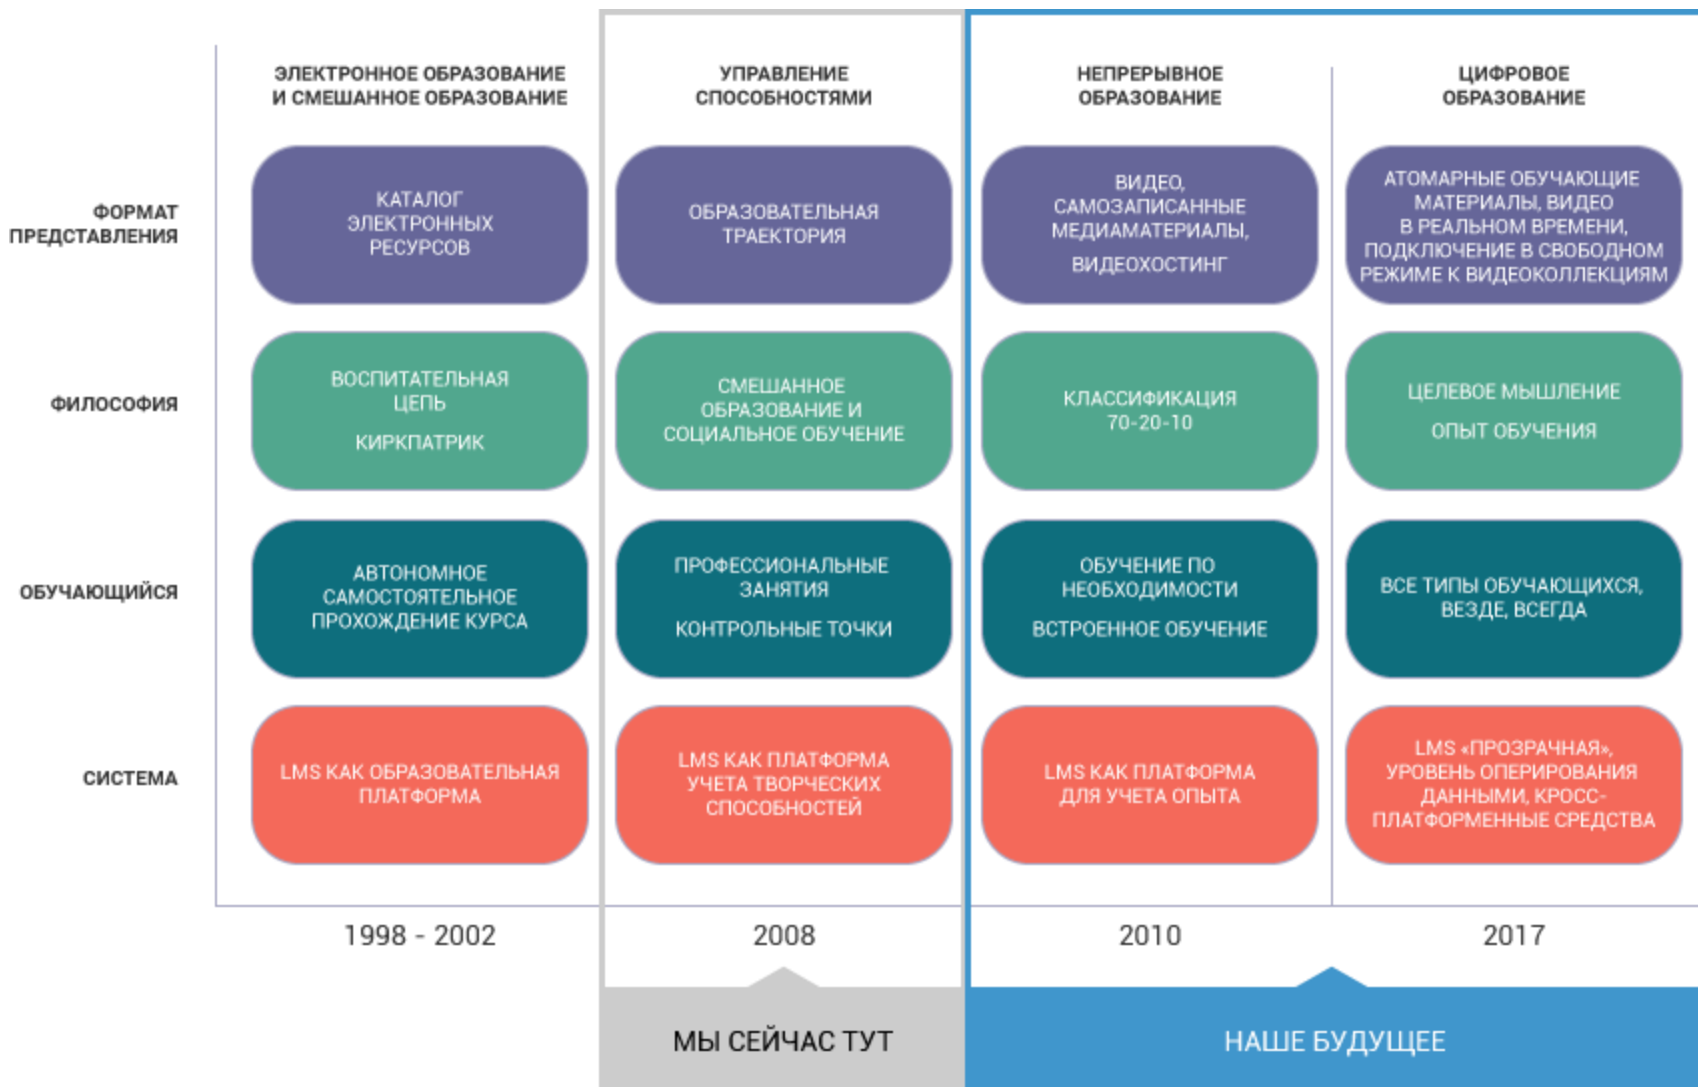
| | ЭЛЕКТРОННОЕ ОБРАЗОВАНИЕ И СМЕШАННОЕ ОБРАЗОВАНИЕ | УПРАВЛЕНИЕ СПОСОБНОСТЯМИ | НЕПРЕРЫВНОЕ ОБРАЗОВАНИЕ | ЦИФРОВОЕ ОБРАЗОВАНИЕ |
|---|---|---|---|---|
| ФОРМАТ ПРЕДСТАВЛЕНИЯ | КАТАЛОГ ЭЛЕКТРОННЫХ РЕСУРСОВ | ОБРАЗОВАТЕЛЬНАЯ ТРАЕКТОРИЯ | ВИДЕО, САМОЗАПИСАННЫЕ МЕДИАМАТЕРИАЛЫ, ВИДЕОХОСТИНГ | АТОМАРНЫЕ ОБУЧАЮЩИЕ МАТЕРИАЛЫ, ВИДЕО В РЕАЛЬНОМ ВРЕМЕНИ, ПОДКЛЮЧЕНИЕ В СВОБОДНОМ РЕЖИМЕ К ВИДЕОКОЛЛЕКЦИЯМ |
| ФИЛОСОФИЯ | ВОСПИТАТЕЛЬНАЯ ЦЕПЬ КИРКПАТРИК | СМЕШАННОЕ ОБРАЗОВАНИЕ И СОЦИАЛЬНОЕ ОБУЧЕНИЕ | КЛАССИФИКАЦИЯ 70-20-10 | ЦЕЛЕВОЕ МЫШЛЕНИЕ ОПЫТ ОБУЧЕНИЯ |
| ОБУЧАЮЩИЙСЯ | АВТОНОМНОЕ САМОСТОЯТЕЛЬНОЕ ПРОХОЖДЕНИЕ КУРСА | ПРОФЕССИОНАЛЬНЫЕ ЗАНЯТИЯ КОНТРОЛЬНЫЕ ТОЧКИ | ОБУЧЕНИЕ ПО НЕОБХОДИМОСТИ ВСТРОЕННОЕ ОБУЧЕНИЕ | ВСЕ ТИПЫ ОБУЧАЮЩИХСЯ, ВЕЗДЕ, ВСЕГДА |
| СИСТЕМА | LMS КАК ОБРАЗОВАТЕЛЬНАЯ ПЛАТФОРМА | LMS КАК ПЛАТФОРМА УЧЕТА ТВОРЧЕСКИХ СПОСОБНОСТЕЙ | LMS КАК ПЛАТФОРМА ДЛЯ УЧЕТА ОПЫТА | LMS «ПРОЗРАЧНАЯ», УРОВЕНЬ ОПЕРИРОВАНИЯ ДАННЫМИ, КРОСС-ПЛАТФОРМЕННЫЕ СРЕДСТВА |
| | 1998 - 2002 | 2008 | 2010 | 2017 |

МЫ СЕЙЧАС ТУТ

НАШЕ БУДУЩЕЕ